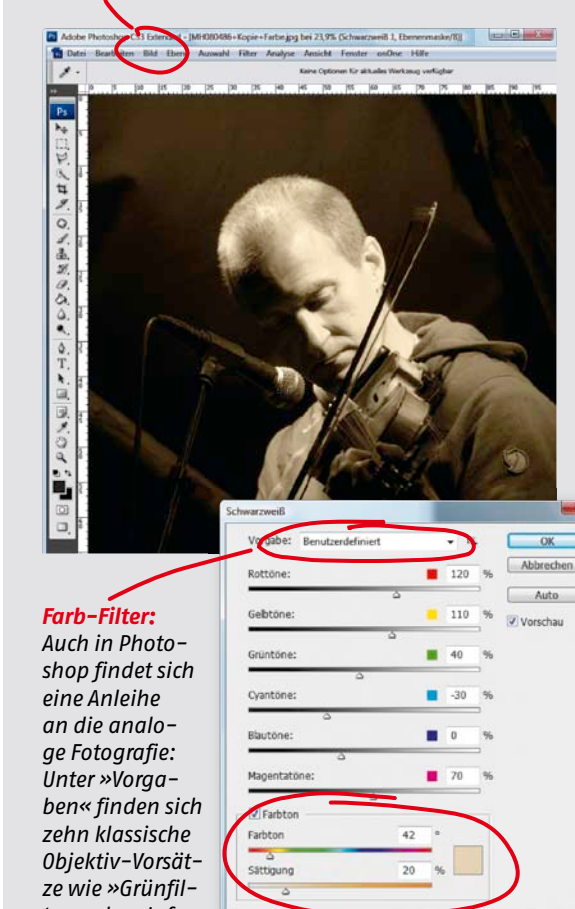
Adobe Photoshop CS3 Extended - [MH080486+Kopie+Farbe.jpg bei 23,9% (Schwarzweiß 1, Ebenenmaske/8)]

Datei Bearbeiten Bild Ebene Auswahl Filter Analyse Ansicht Fenster onOne Hilfe

Keine Optionen für aktuelles Werkzeug verfügbar

Farb-Filter: Auch in Photoshop findet sich eine Anleihe an die analoge Fotografie: Unter »Vorgaben« finden sich zehn klassische Objektiv-Vorsätze wie »Grünfil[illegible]

Schwarzweiß

Vorgabe: Benutzerdefiniert

OK

Abbrechen

Auto

Vorschau

Rottöne: 120 %

Gelbtöne: 110 %

Grüntöne: 40 %

Cyantöne: -30 %

Blautöne: 0 %

Magentatöne: 70 %

Farbton

Farbton 42 °

Sättigung 20 %